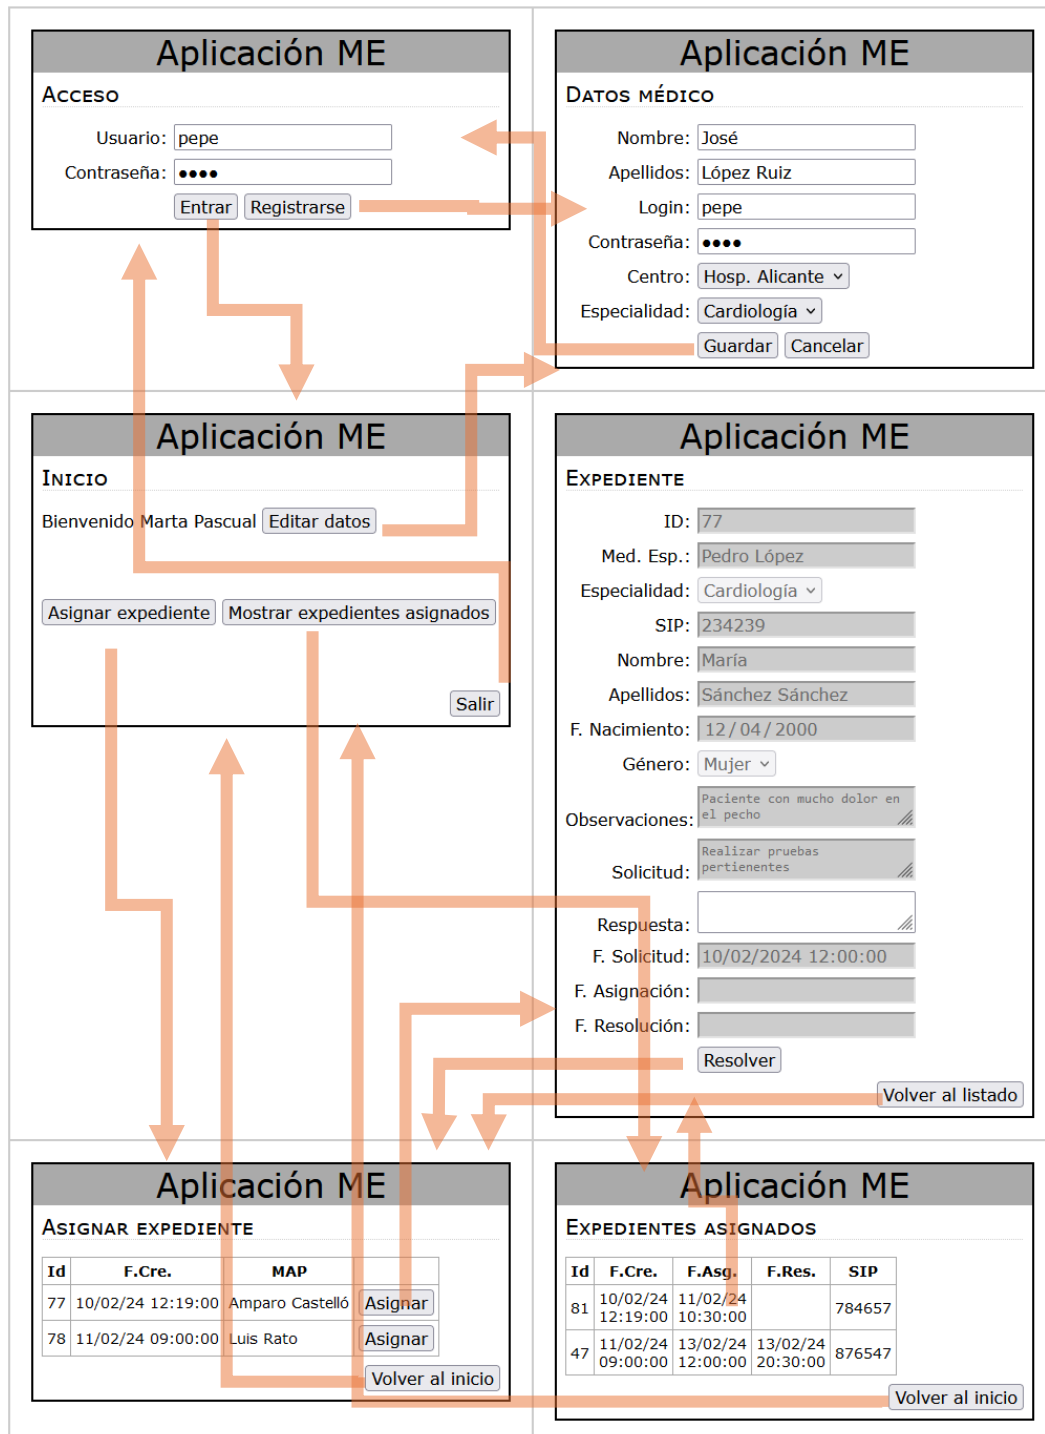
Aplicación ME

Acceso

Usuario: pepe
Contraseña: ●●●●
Entrar Registrarse

Aplicación ME

Datos médico

Nombre: José
Apellidos: López Ruiz
Login: pepe
Contraseña: ●●●●
Centro: Hosp. Alicante
Especialidad: Cardiología
Guardar Cancelar

Aplicación ME

Inicio

Bienvenido Marta Pascual Editar datos

Asignar expediente Mostrar expedientes asignados

Salir

Aplicación ME

Expediente

ID: 77
Med. Esp.: Pedro López
Especialidad: Cardiología
SIP: 234239
Nombre: María
Apellidos: Sánchez Sánchez
F. Nacimiento: 12/04/2000
Género: Mujer
Observaciones: Paciente con mucho dolor en el pecho
Solicitud: Realizar pruebas pertienentes
Respuesta:
F. Solicitud: 10/02/2024 12:00:00
F. Asignación:
F. Resolución:
Resolver
Volver al listado

Aplicación ME

Asignar expediente

| Id | F.Cre. | MAP | |
|---|---|---|---|
| 77 | 10/02/24 12:19:00 | Amparo Castelló | Asignar |
| 78 | 11/02/24 09:00:00 | Luis Rato | Asignar |

Volver al inicio

Aplicación ME

Expedientes asignados

| Id | F.Cre. | F.Asg. | F.Res. | SIP |
|---|---|---|---|---|
| 81 | 10/02/24 12:19:00 | 11/02/24 10:30:00 | | 784657 |
| 47 | 11/02/24 09:00:00 | 13/02/24 12:00:00 | 13/02/24 20:30:00 | 876547 |

Volver al inicio